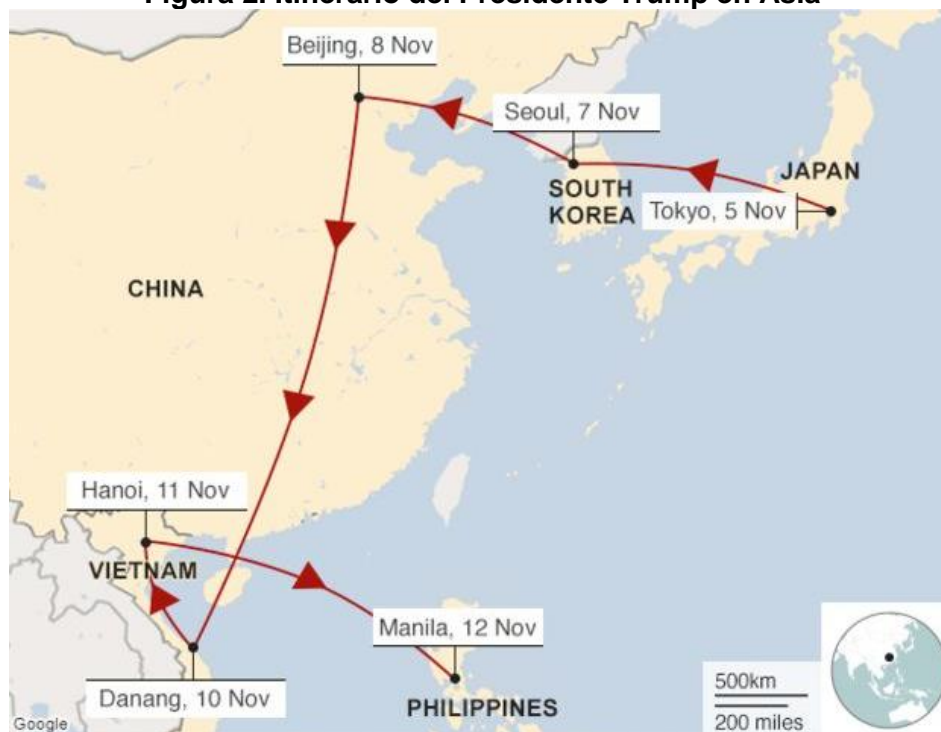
Figura 2. Itinerario del Presidente Trump en Asia

Beijing, 8 Nov

Seoul, 7 Nov

JAPAN

SOUTH KOREA

Tokyo, 5 Nov

CHINA

Hanoi, 11 Nov

VIETNAM

Manila, 12 Nov

Danang, 10 Nov

PHILIPPINES

500km

200 miles

Google